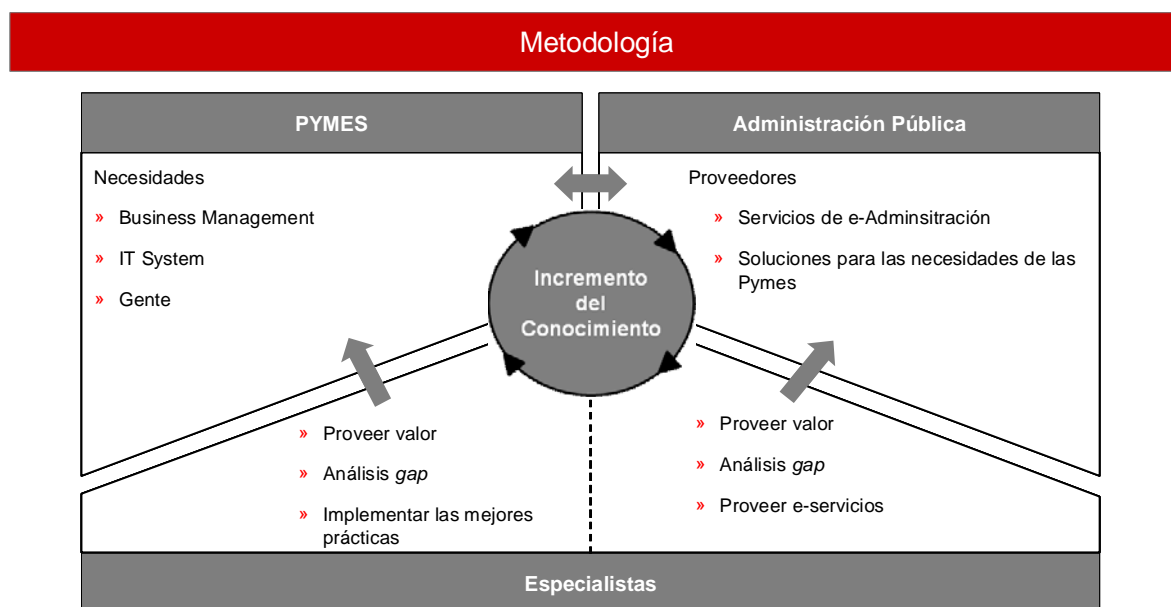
Metodología

PYMES

Necesidades

» Business Management

» IT System

» Gente

Administración Pública

Proveedores

» Servicios de e-Adminsitración

» Soluciones para las necesidades de las Pymes

Incremento del Conocimiento

» Proveer valor

» Análisis *gap*

» Implementar las mejores prácticas

» Proveer valor

» Análisis *gap*

» Proveer e-servicios

Especialistas